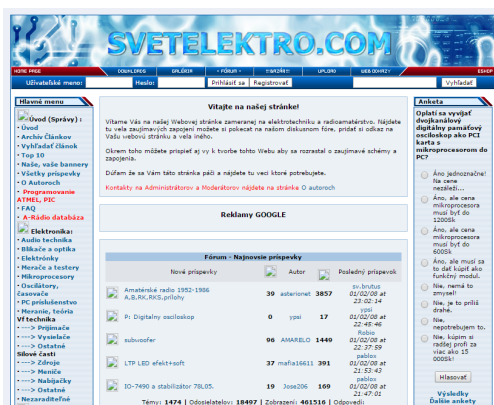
SVETELEKTRO.COM

HOME PAGE | DOWNLOADS | GALÉRIA | « FÓRUM » | TOVÁRNE | UPLOAD | WEB ODKAZY | ESHOP

Užívateľské meno: | Heslo: | Prihlásiť sa | Registrovať | Vyhľadať

Hlavné menu

• Úvod (Správy) :
• Úvod
• Archív Článkov
• Vyhľadať článok
• Top 10
• Naše, vaše bannery
• Všetky príspevky
• O Autoroch
• Programovanie ATMEL, PIC
• FAQ
• A-Rádio databáza

• Elektronika:
• Audio technika
• Blikače a optika
• Elektróny
• Merače a testery
• Mikroprocesory
• Oscilátory, časovače
• PC príslušenstvo
• Meranie, teória
VF technika
• ---> Prijímače
• ---> Vysielače
• ---> Ostatné
Silové časti
• ---> Zdroje
• ---> Meniče
• ---> Nabíjačky
• ---> Ostatné
• Nezaraditeľné

Vitajte na našej stránke!

Vitame Vás na našej Webovej stránke zameranej na elektrotechniku a radioamatérstvo. Nájdete tu veľa zaujímavých zapojení môžete si pokecat na našom diskusnom fóre, pridať si odkaz na Vašu webovú stránku a veľa iného.

Okrem toho môžete prispieť aj vy k tvorbe tohto Webu aby sa rozrastal o zaujímavé schémy a zapojenia.

Dúfam že sa Vám táto stránka páči a nájdete tu veci ktoré potrebujete.

Kontakty na Administrátorov a Moderátorov nájdete na stránke O autoroch

Reklamy GOOGLE

Fórum - Najnovšie príspevky

| | Nové príspevky | | Autor | | Posledný príspevok |
|---|---|---|---|---|---|
| | Amatérské radio 1952-1986 A,B,RK,RKS,prílohy | 39 | asterionet | 3857 | sv.brutus 01/02/08 at 23:02:14 |
| | P: Digitalny osciloskop | 0 | ypsi | 17 | ypsi 01/02/08 at 22:46:46 |
| | subwoofer | 96 | AMARELO | 1449 | Robo 01/02/08 at 22:37:59 |
| | LTP LED efekt+soft | 37 | mafia16611 | 391 | pablox 01/02/08 at 21:53:43 |
| | IO-7490 a stabilizátor 78L05. | 19 | Jose206 | 169 | pablox 01/02/08 at 21:47:01 |

Témy: 1474 | Odoslatelov: 18497 | Zobrazení: 461516 | Odpovedí: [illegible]

Anketa

Oplatí sa vyvíjať dvojkanálový digitálny pamäťový osciloskop ako PCI karta s mikroprocesorom do PC?

Áno jednoznačne! Na cene nezáleží...
Áno, ale cena mikroprocesora musí byť do 1200Sk
Áno, ale cena mikroprocesora musí byť do 600Sk
Áno, ale musí sa to dať kúpiť ako funkčný modul.
Nie, nemá to zmysel!
Nie, je to príliš drahé.
Nie, neporebujem to.
Nie, kúpim si radšej profi za viac ako 15 000Sk!

Hlasovať

Výsledky
Dalšie ankety